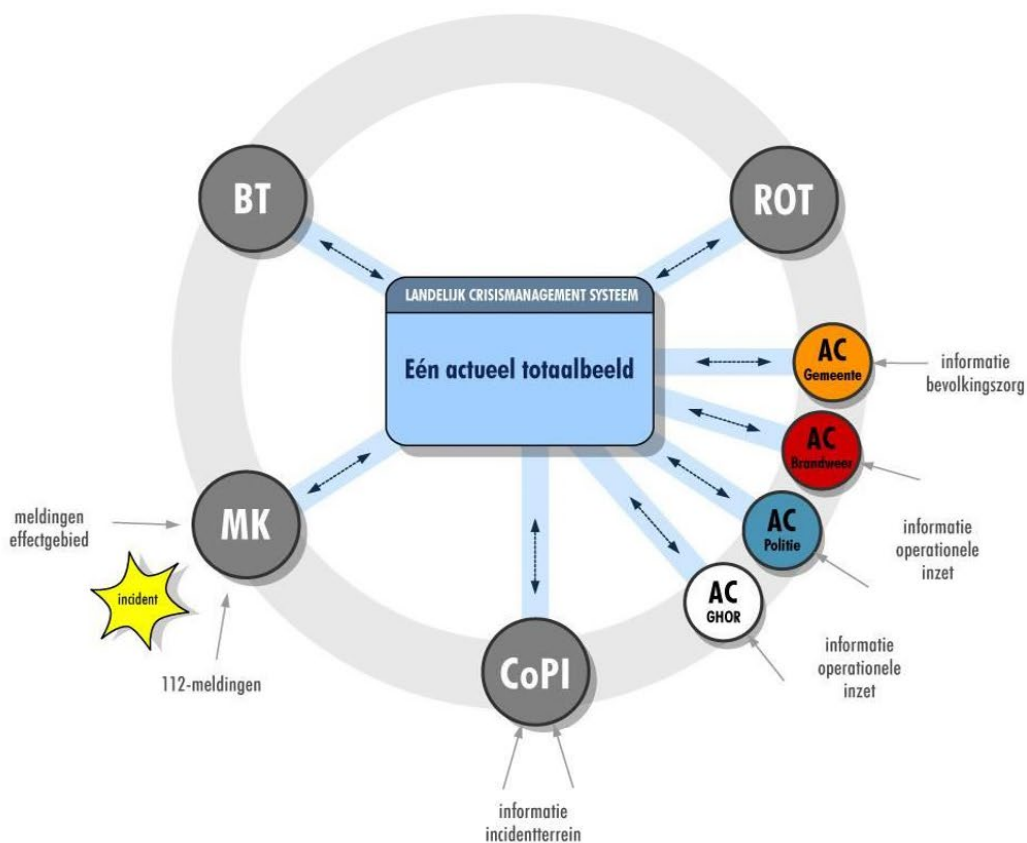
BT

ROT

LANDELIJK CRISISMANAGEMENT SYSTEEM

Eén actueel totaalbeeld

AC
Gemeente

informatie
bevolkingszorg

AC
Brandweer

AC
Politie

informatie
operationele
inzet

AC
GHOR

informatie
operationele
inzet

meldingen
effectgebied

MK

incident

112-meldingen

CoPI

informatie
incidentterrein